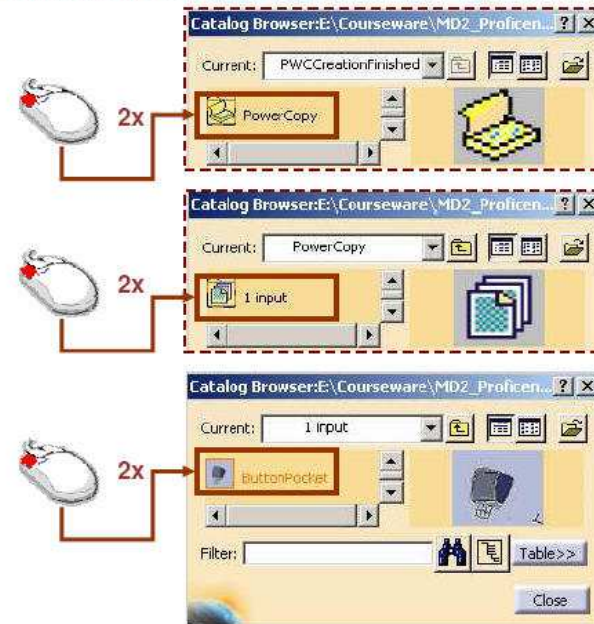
Catalog Browser:E:\Courseware\MD2_Proficen... ? X

Current: PWCCreationFinished

2x

PowerCopy

Catalog Browser:E:\Courseware\MD2_Proficen... ? X

Current: PowerCopy

2x

1 input

Catalog Browser:E:\Courseware\MD2_Proficen... ? X

Current: 1 input

2x

ButtonPocket

Filter:

Table>>

Close